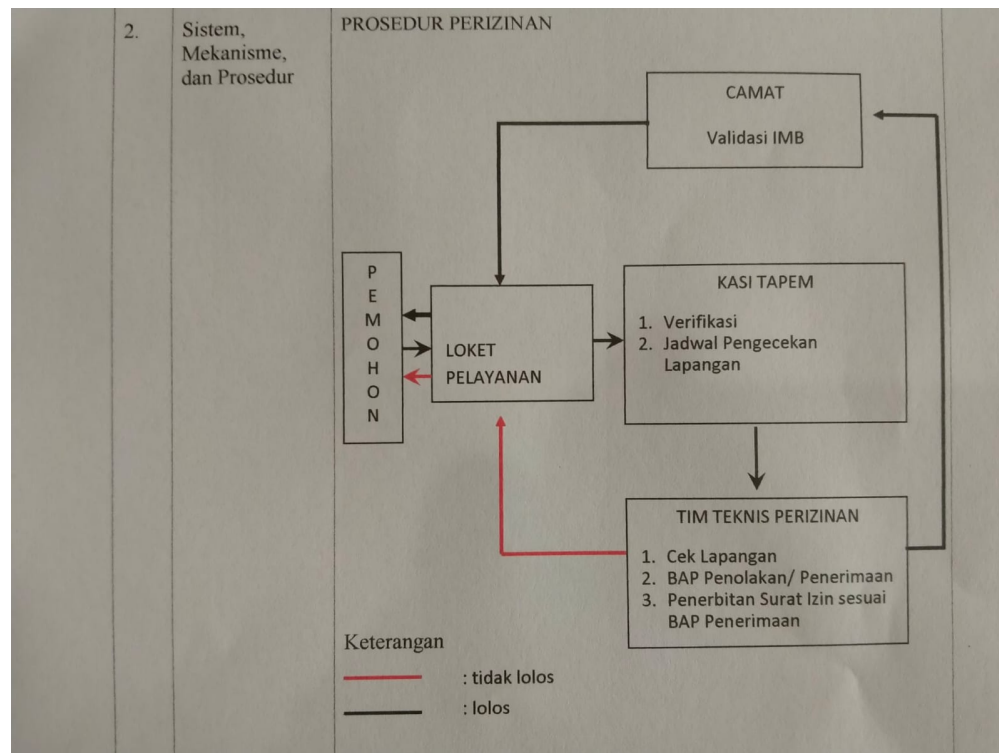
| 2. | Sistem, Mekanisme, dan Prosedur | PROSEDUR PERIZINAN |
|---|---|---|

CAMAT

Validasi IMB

P
E
M
O
H
O
N

LOKET PELAYANAN

KASI TAPEM

1. Verifikasi
2. Jadwal Pengecekan Lapangan

TIM TEKNIS PERIZINAN

1. Cek Lapangan
2. BAP Penolakan/ Penerimaan
3. Penerbitan Surat Izin sesuai BAP Penerimaan

Keterangan

: tidak lolos

: lolos